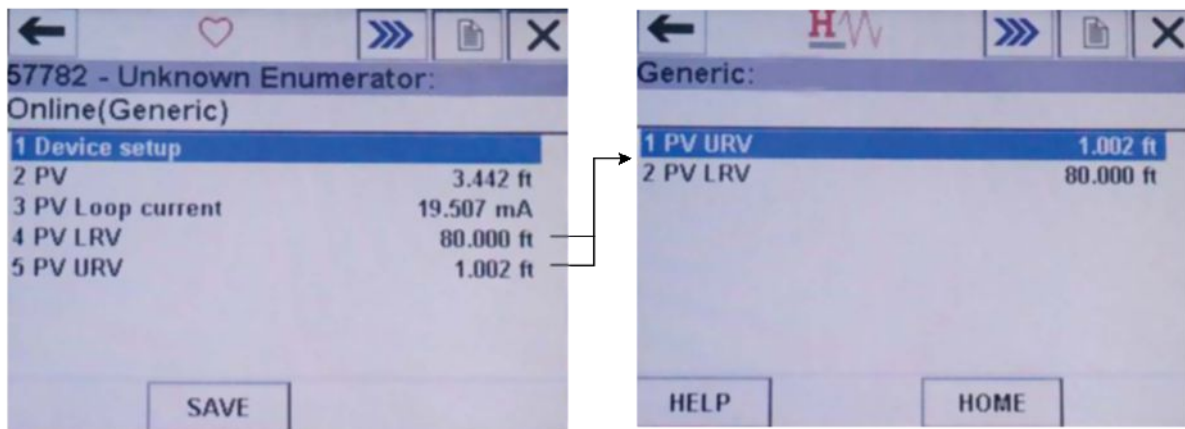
57782 - Unknown Enumerator:
Online(Generic)

1 Device setup
2 PV 3.442 ft
3 PV Loop current 19.507 mA
4 PV LRV 80.000 ft
5 PV URV 1.002 ft

SAVE

Generic:

1 PV URV 1.002 ft
2 PV LRV 80.000 ft

HELP

HOME